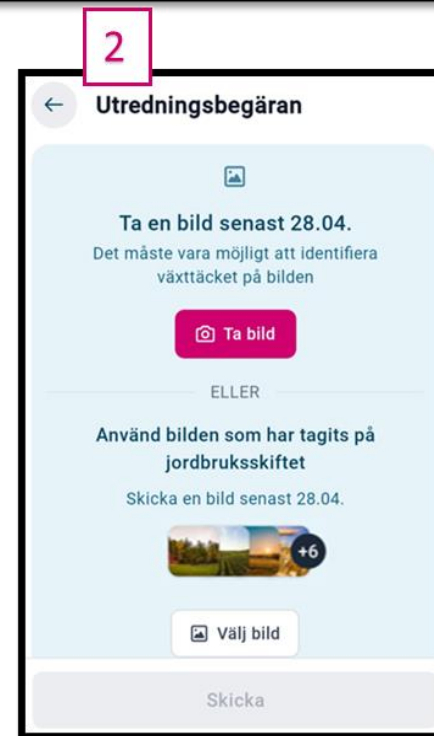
2

Utredningsbegäran

Ta en bild senast 28.04.

Det måste vara möjligt att identifiera växttäcket på bilden

Ta bild

ELLER

Använd bilden som har tagits på jordbruksskiftet

Skicka en bild senast 28.04.

+6

Välj bild

Skicka